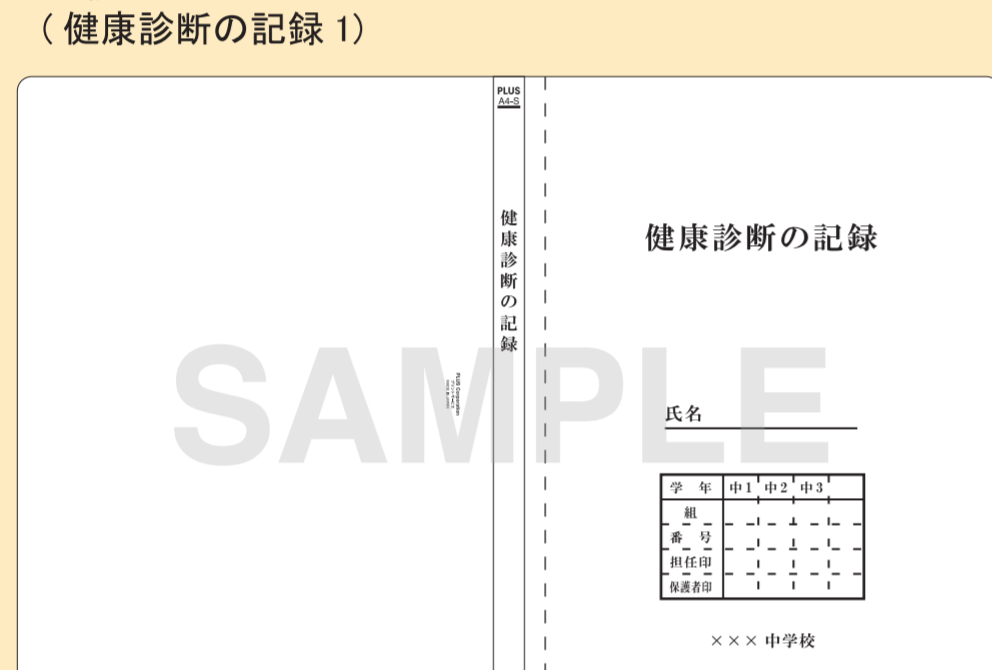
( 健康診断の記録 1)

PLUS
A4-S

健康診断の記録

PLUS Corporation
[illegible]

SAMPLE

健康診断の記録

氏名

| 学　年 | 中1 | 中2 | 中3 |
|---|---|---|---|
| 組 | | | |
| 番　号 | | | |
| 担任印 | | | |
| 保護者印 | | | |

××× 中学校